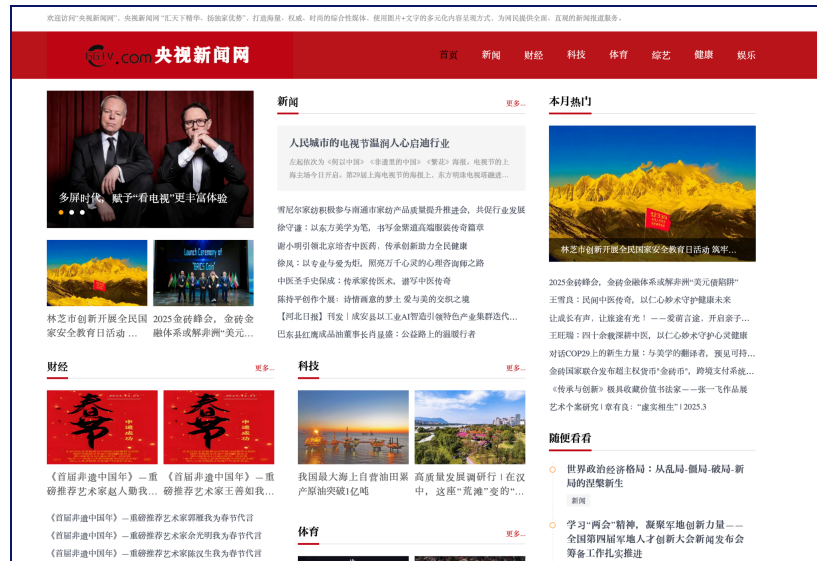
欢迎访问"央视新闻网"。央视新闻网"汇天下精华，扬册家优势"，打造海量、权威、时尚的综合性媒体。使用图片+文字的多元化内容呈现方式，为网民提供全面、直观的新闻报道服务。

CCTV.com 央视新闻网

首页 新闻 财经 科技 体育 综艺 健康 娱乐

多屏时代，赋予"看电视"更丰富体验

林芝市创新开展全民国家安全教育日活动 ...

2025金砖锋会，金砖金融体系或解非洲"美元...

新闻 更多...

人民城市的电视节温润人心启迪行业

左起依次为《何以中国》《非遗里的中国》《繁花》海报。电视节的上海主场今日开启，第29届上海电视节的海报上，东方明珠电视塔融进...

雪尼尔家纺积极参与南通市家纺产品质量提升推进会，共促行业发展

徐守谦：以东方美学为笔，书写金笔道高端服装传奇篇章

谢小明引领北京培杏中医药，传承创新助力全民健康

徐凤：以专业与爱为烛，照亮万千心灵的心理咨询师之路

中医圣手史保成：传承家传医术，谱写中医传奇

陈持平创作个展：诗情画意的梦土 爱与美的交织之境

【河北日报】我发｜成安县以工业AI智造引领特色产业集群迭代...

巴东县红鹰成品油董事长肖显盛：公益路上的温暖行者

本月热门

林芝市创新开展全民国家安全教育日活动 筑牢...

2025金砖锋会，金砖金融体系或解非洲"美元债陷阱"

王雪良：民间中医传奇，以仁心妙术守护健康未来

让成长有声，让旅途有光！——爱哥言途，开启亲子...

王旺瑞：四十余载深耕中医，以仁心妙术守护心灵健康

对话COP29上的新生力量：与美学的翻译者，预见可持...

金砖国家联合发布超主权货币"金砖币"，跨境支付系统...

《传承与创新》极具收藏价值书法家——张一飞作品展

艺术个案研究｜章有良："虚实相生" | 2025.3

随便看看

世界政治经济格局：从乱局-僵局-破局-新局的涅槃新生

新闻

学习"两会"精神，凝聚军地创新力量——全国第四届军地人才创新大会新闻发布会筹备工作扎实推进

财经 更多...

《首届非遗中国年》—重磅推荐艺术家赵人勤我...

《首届非遗中国年》—重磅推荐艺术家王善如我...

《首届非遗中国年》—重磅推荐艺术家郭雁我为春节代言

《首届非遗中国年》—重磅推荐艺术家余光明我为春节代言

《首届非遗中国年》—重磅推荐艺术家陈汉生我为春节代言

科技 更多...

我国最大海上自营油田累产原油突破1亿吨

高质量发展调研行｜在汉中，这座"荒滩"变的"...

体育 更多...